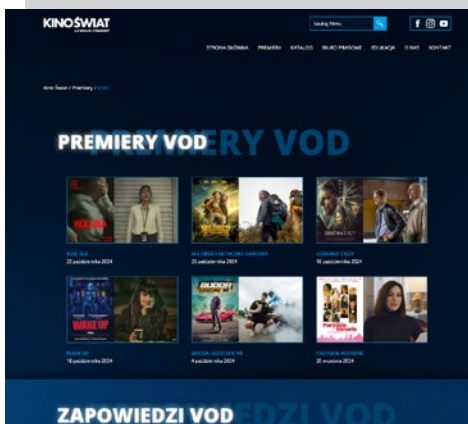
KINOŚWIAT

Szukaj filmu

STRONA GŁÓWNA PREMIERY KATALOG BIURO PRASOWE EDUKACJA O NAS KONTAKT

Kino Świat / Premiery / VOD

PREMIERY VOD
PREMIERY VOD

KOD ZŁA
25 października 2024

MIŁOŚCI I INTRYGUJĄCY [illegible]
25 października 2024

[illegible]
18 października 2024

WAKE UP
18 października 2024

BUDDA. GŁODNA '98
4 października 2024

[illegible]
20 września 2024

ZAPOWIEDZI VOD
ZAPOWIEDZI VOD